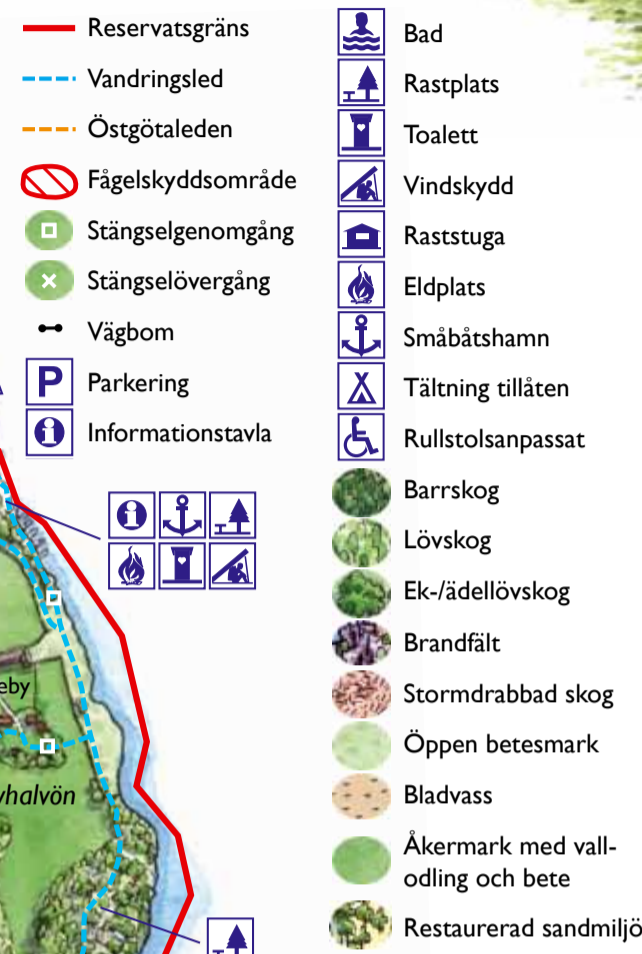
Reservatsgräns
Vandringsled
Östgötaleden
Fågelskyddsområde
Stängselgenomgång
Stängselövergång
Vägbom
Parkering
Informationstavla

Bad
Rastplats
Toalett
Vindskydd
Raststuga
Eldplats
Småbåtshamn
Tältning tillåten
Rullstolsanpassat
Barrskog
Lövskog
Ek-/ädellövskog
Brandfält
Stormdrabbad skog
Öppen betesmark
Bladvass
Åkermark med vallodling och bete
Restaurerad sandmiljö

eby
yhalvön